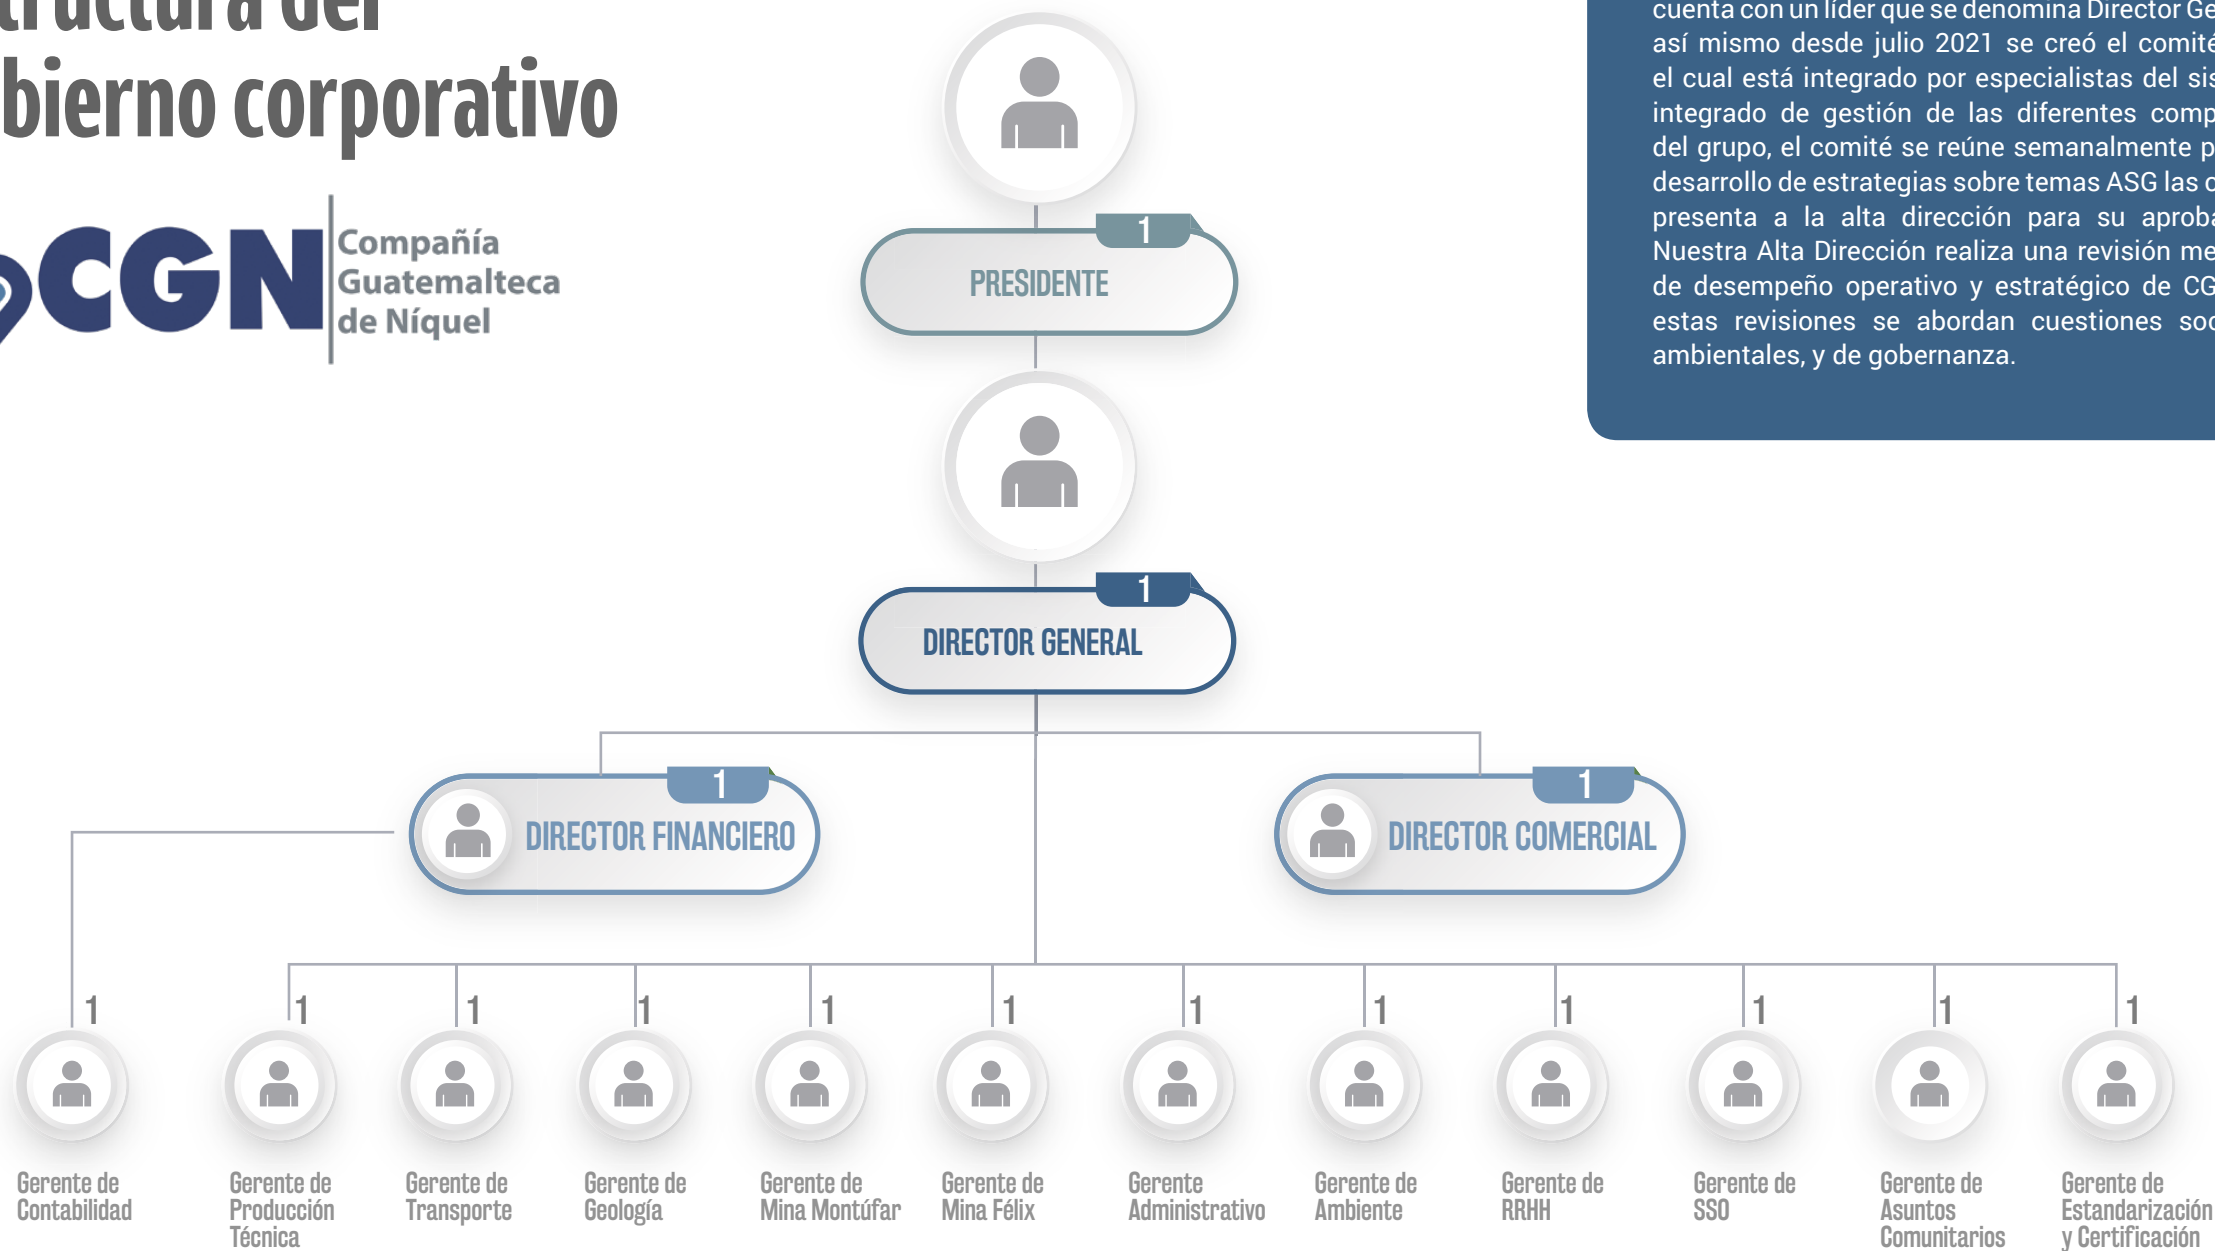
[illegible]tructura del
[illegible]bierno corporativo

CGN Compañía Guatemalteca de Níquel

cuenta con un líder que se denomina Director Ge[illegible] así mismo desde julio 2021 se creó el comit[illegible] el cual está integrado por especialistas del si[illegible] integrado de gestión de las diferentes comp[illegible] del grupo, el comité se reúne semanalmente p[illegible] desarrollo de estrategias sobre temas ASG las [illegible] presenta a la alta dirección para su aproba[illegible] Nuestra Alta Dirección realiza una revisión me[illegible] de desempeño operativo y estratégico de CG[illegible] estas revisiones se abordan cuestiones so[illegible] ambientales, y de gobernanza.

1
PRESIDENTE

1
DIRECTOR GENERAL

1
DIRECTOR FINANCIERO

1
DIRECTOR COMERCIAL

1
Gerente de Contabilidad

1
Gerente de Producción Técnica

1
Gerente de Transporte

1
Gerente de Geología

1
Gerente de Mina Montúfar

1
Gerente de Mina Félix

1
Gerente Administrativo

1
Gerente de Ambiente

1
Gerente de RRHH

1
Gerente de SSO

1
Gerente de Asuntos Comunitarios

1
Gerente de Estandarización y Certificación